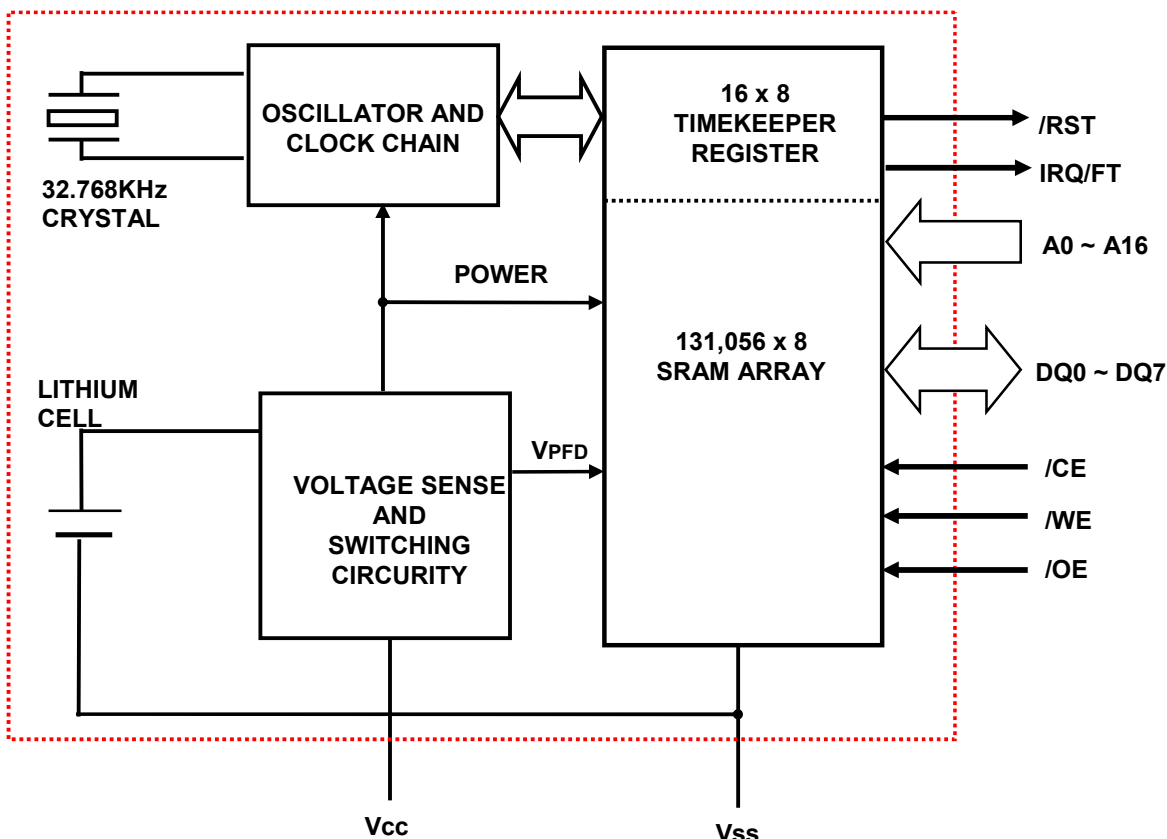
OSCILLATOR AND CLOCK CHAIN

32.768KHz CRYSTAL

16 x 8 TIMEKEEPER REGISTER

/RST

IRQ/FT

A0 ~ A16

POWER

131,056 x 8 SRAM ARRAY

DQ0 ~ DQ7

LITHIUM CELL

$V_{PFD}$

VOLTAGE SENSE AND SWITCHING CIRCURITY

/CE

/WE

/OE

Vcc

Vss